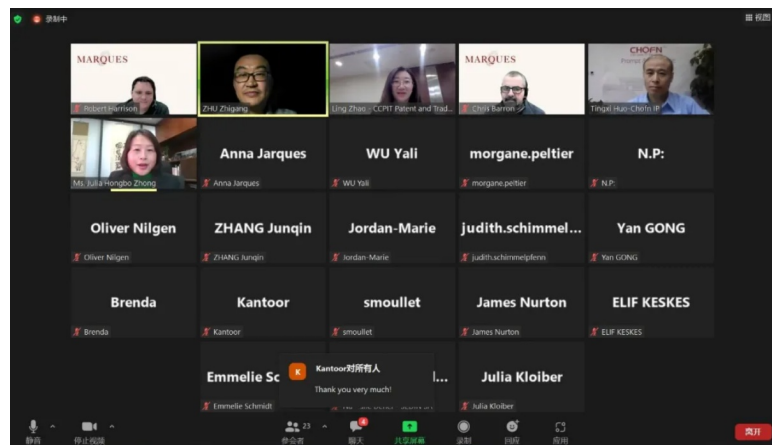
录制中

视图

MARQUES

Robert Harrison

ZHU Zhigang

Ling Zhao - CCPIT Patent and Trad...

MARQUES

Chris Barron

CHOFN

Tingxi Huo-Chofn IP

Ms. Julia Hongbo Zhong

Anna Jarques

Anna Jarques

WU Yali

WU Yali

morgane.peltier

morgane.peltier

N.P:

N.P:

Oliver Nilgen

Oliver Nilgen

ZHANG Junqin

ZHANG Junqin

Jordan-Marie

Jordan-Marie

judith.schimmel...

judith.schimmelpfenn

Yan GONG

Yan GONG

Brenda

Brenda

Kantoor

Kantoor

smoullet

smoullet

James Nurton

James Nurton

ELIF KESKES

ELIF KESKES

Emmelie Sc

Emmelie Schmidt

K Kantoor对所有人

Thank you very much!

l...

Julia Kloiber

Julia Kloiber

静音 停止视频 参会者 23 聊天 共享屏幕 录制 回应 应用 离开